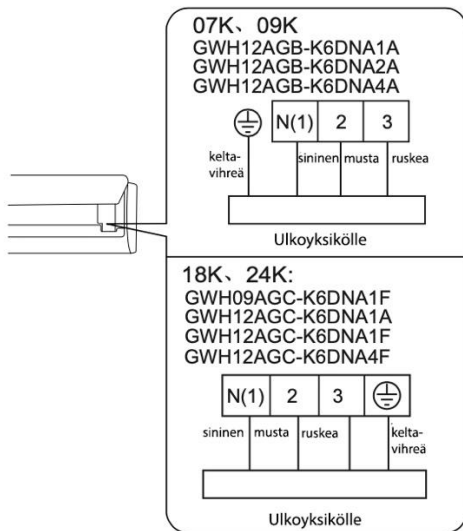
07K、09K
GWH12AGB-K6DNA1A
GWH12AGB-K6DNA2A
GWH12AGB-K6DNA4A

N(1) 2 3

kelta-vihreä
sininen musta ruskea

Ulkoyksikölle

18K、24K:
GWH09AGC-K6DNA1F
GWH12AGC-K6DNA1A
GWH12AGC-K6DNA1F
GWH12AGC-K6DNA4F

N(1) 2 3

sininen musta ruskea kelta-vihreä

Ulkoyksikölle